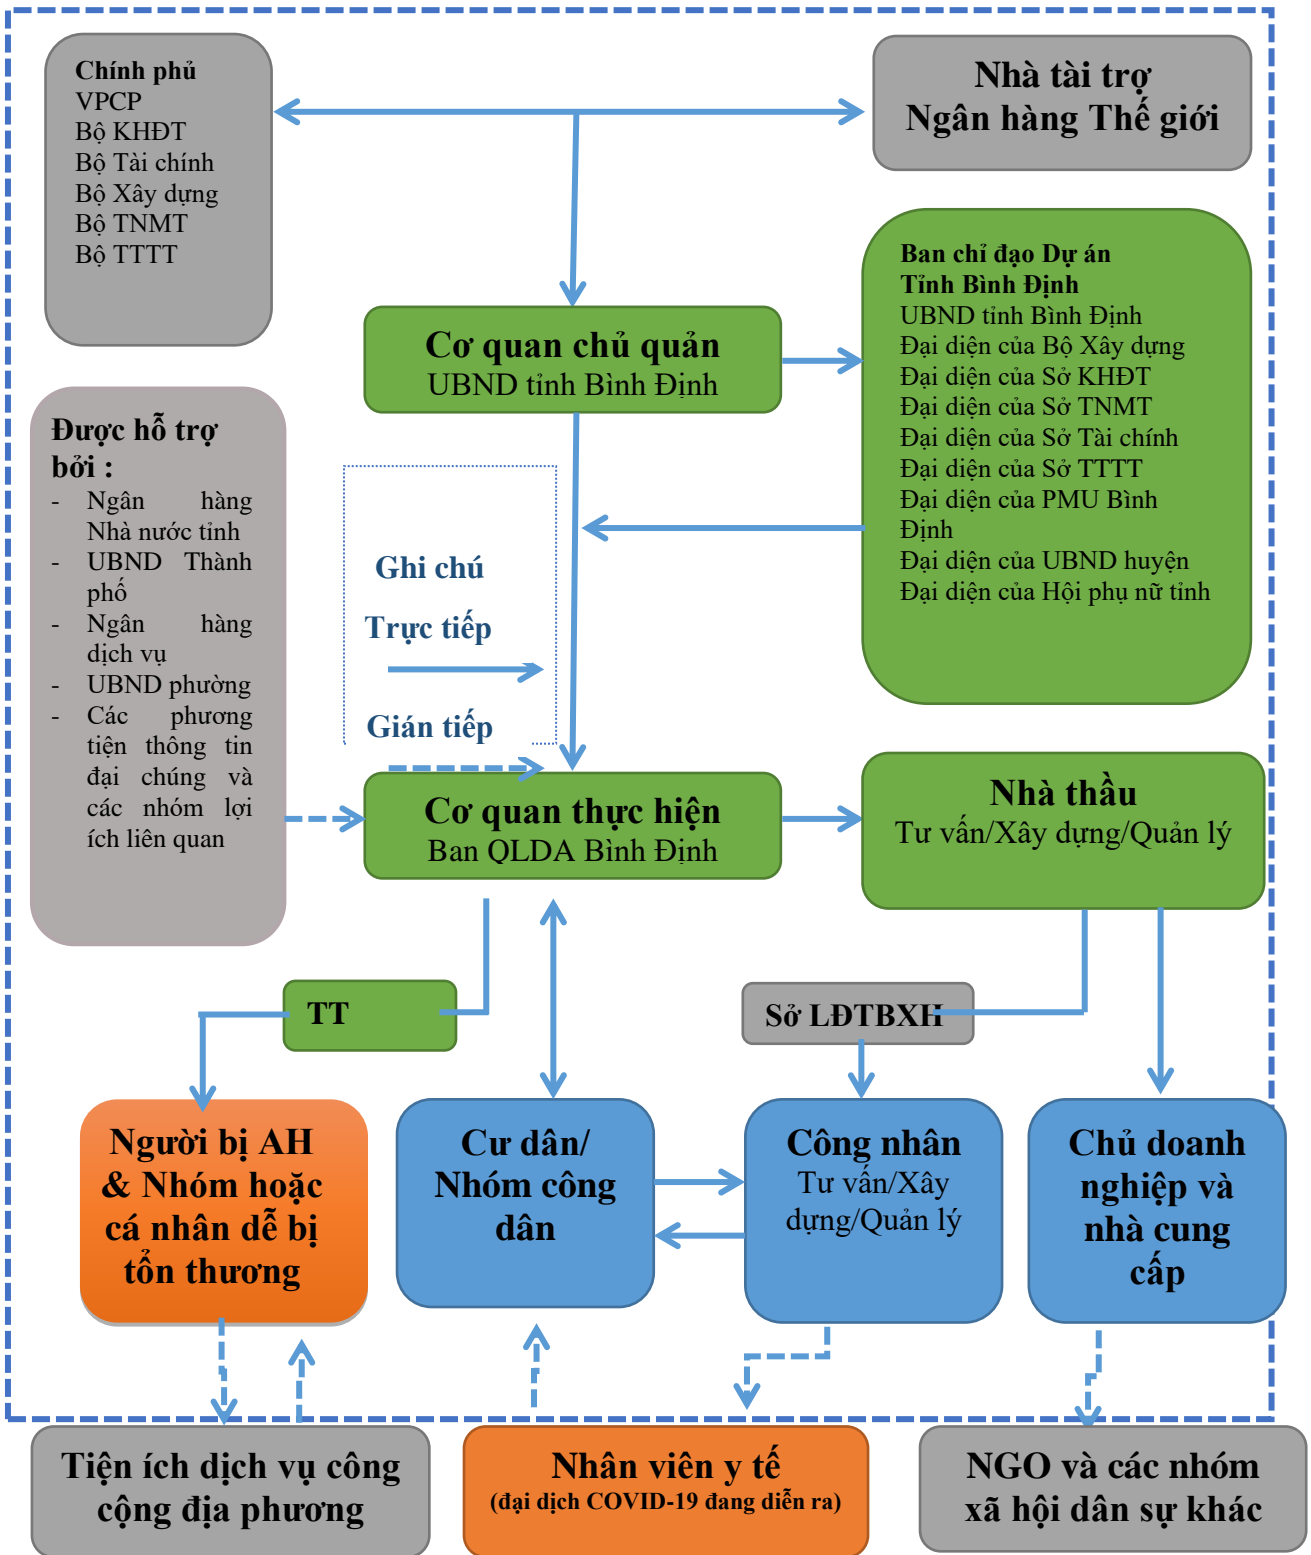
Chính phủ
VPCP
Bộ KHĐT
Bộ Tài chính
Bộ Xây dựng
Bộ TNMT
Bộ TTTT

Nhà tài trợ
Ngân hàng Thế giới

Ban chỉ đạo Dự án
Tỉnh Bình Định
UBND tỉnh Bình Định
Đại diện của Bộ Xây dựng
Đại diện của Sở KHĐT
Đại diện của Sở TNMT
Đại diện của Sở Tài chính
Đại diện của Sở TTTT
Đại diện của PMU Bình Định
Đại diện của UBND huyện
Đại diện của Hội phụ nữ tỉnh

Cơ quan chủ quản
UBND tỉnh Bình Định

Được hỗ trợ bởi :
- Ngân hàng Nhà nước tỉnh
- UBND Thành phố
- Ngân hàng dịch vụ
- UBND phường
- Các phương tiện thông tin đại chúng và các nhóm lợi ích liên quan

Ghi chú
Trực tiếp
Gián tiếp

Cơ quan thực hiện
Ban QLDA Bình Định

Nhà thầu
Tư vấn/Xây dựng/Quản lý

TT

Sở LĐTBXH

Người bị AH & Nhóm hoặc cá nhân dễ bị tổn thương

Cư dân/ Nhóm công dân

Công nhân
Tư vấn/Xây dựng/Quản lý

Chủ doanh nghiệp và nhà cung cấp

Tiện ích dịch vụ công cộng địa phương

Nhân viên y tế
(đại dịch COVID-19 đang diễn ra)

NGO và các nhóm xã hội dân sự khác